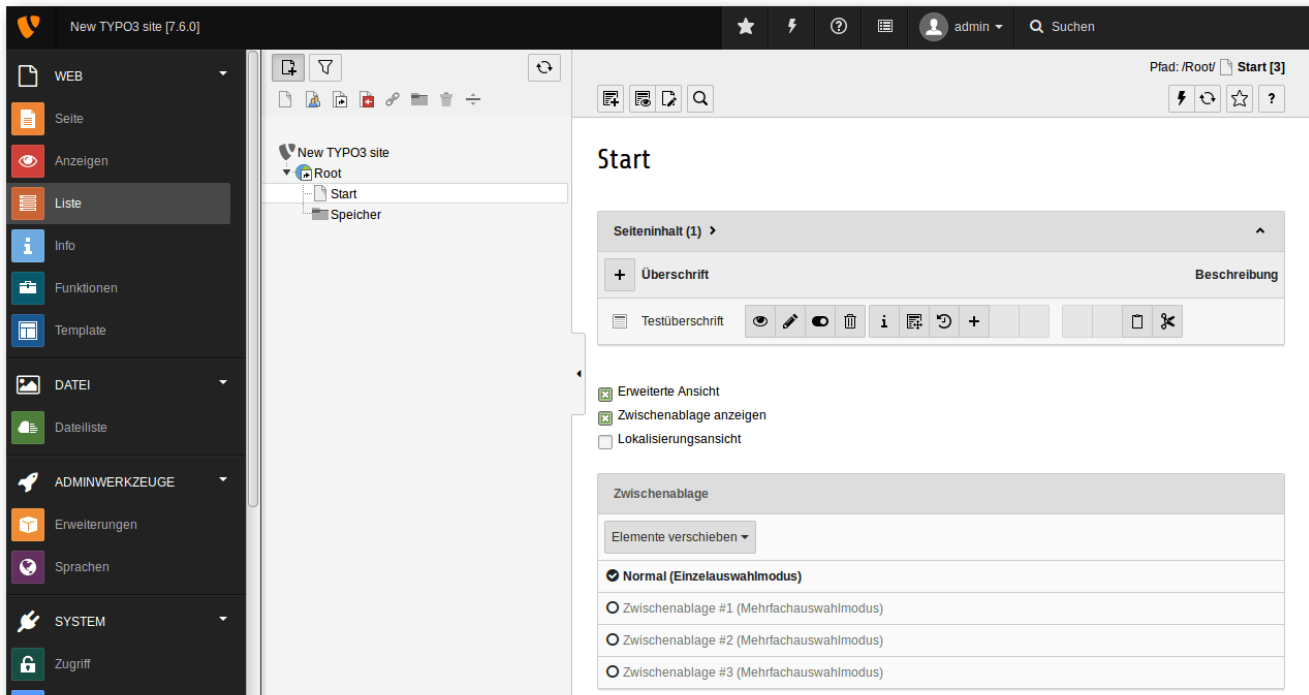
New TYPO3 site [7.6.0]

admin

Suchen

WEB

Seite

Anzeigen

Liste

Info

Funktionen

Template

DATEI

Dateiliste

ADMINWERKZEUGE

Erweiterungen

Sprachen

SYSTEM

Zugriff

New TYPO3 site

Root

Start

Speicher

Pfad: /Root/ Start [3]

Start

Seiteninhalt (1)

Überschrift

Beschreibung

Testüberschrift

Erweiterte Ansicht

Zwischenablage anzeigen

Lokalisierungsansicht

Zwischenablage

Elemente verschieben

Normal (Einzelauswahlmodus)

Zwischenablage #1 (Mehrfachauswahlmodus)

Zwischenablage #2 (Mehrfachauswahlmodus)

Zwischenablage #3 (Mehrfachauswahlmodus)